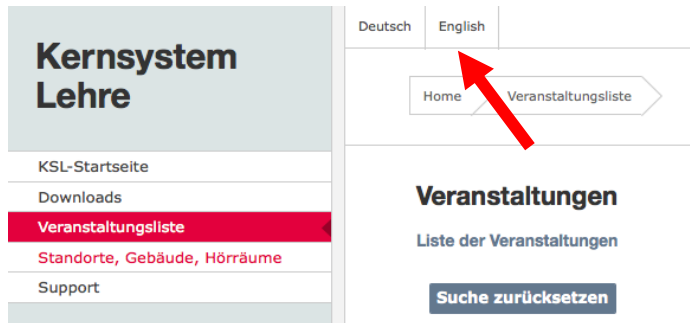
Kernsystem Lehre

KSL-Startseite
Downloads
Veranstaltungsliste
Standorte, Gebäude, Hörräume
Support

Deutsch
English

Home
Veranstaltungsliste

Veranstaltungen

Liste der Veranstaltungen

Suche zurücksetzen